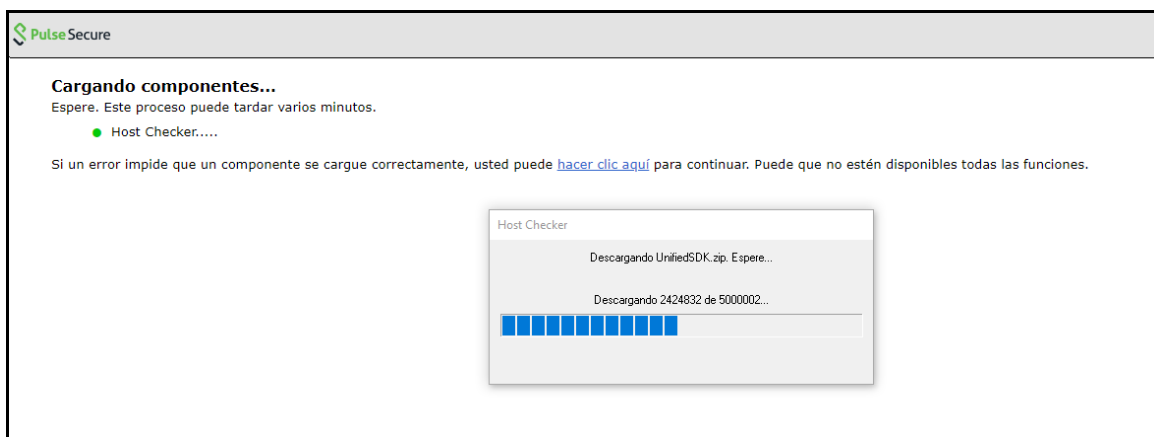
Pulse Secure

Cargando componentes...
Espere. Este proceso puede tardar varios minutos.

Host Checker.....

Si un error impide que un componente se cargue correctamente, usted puede hacer clic aquí para continuar. Puede que no estén disponibles todas las funciones.

Host Checker

Descargando UnifiedSDK.zip. Espere...

Descargando 2424832 de 5000002...